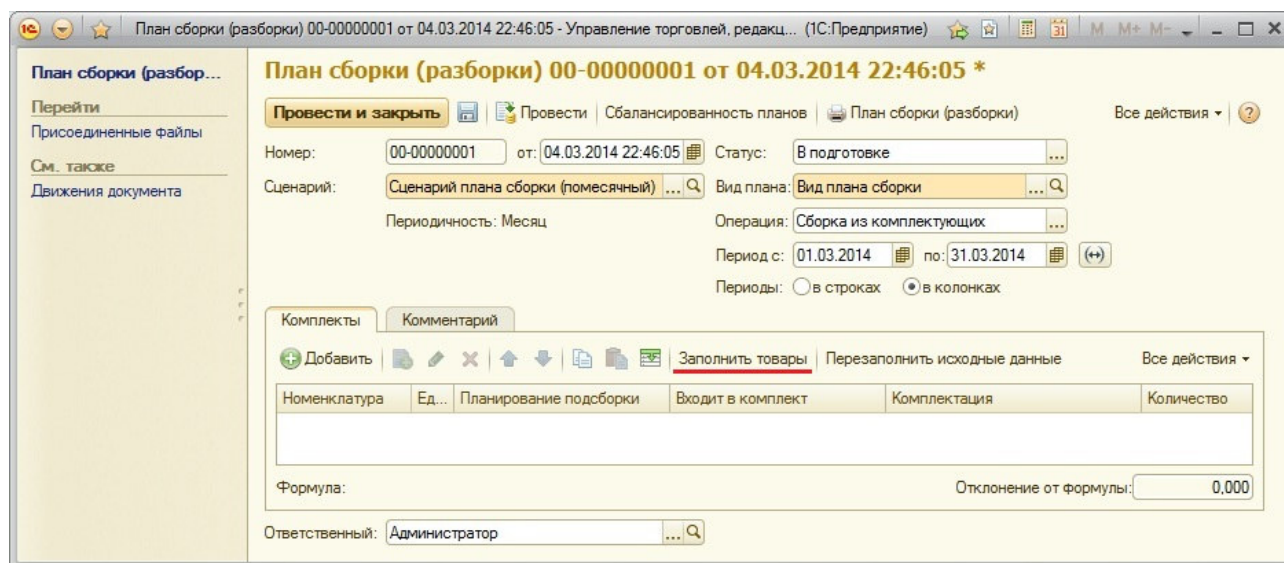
План сборки (разборки) 00-00000001 от 04.03.2014 22:46:05 - Управление торговлей, редакц... (1С:Предприятие) M M+ M-

План сборки (разбор...
Перейти
Присоединенные файлы
См. также
Движения документа

План сборки (разборки) 00-00000001 от 04.03.2014 22:46:05 *

Провести и закрыть | Провести | Сбалансированность планов | План сборки (разборки) | Все действия ▾ | ?

Номер: 00-00000001 от: 04.03.2014 22:46:05
Статус: В подготовке
Сценарий: Сценарий плана сборки (помесячный) ...
Вид плана: Вид плана сборки ...
Периодичность: Месяц
Операция: Сборка из комплектующих ...
Период с: 01.03.2014 по: 31.03.2014
Периоды: в строках в колонках

Комплекты | Комментарий

Добавить | Заполнить товары | Перезаполнить исходные данные | Все действия ▾

| Номенклатура | Ед... | Планирование подсборки | Входит в комплект | Комплектация | Количество |
|---|---|---|---|---|---|
| | | | | | |

Формула:
Отклонение от формулы: 0,000

Ответственный: Администратор ...